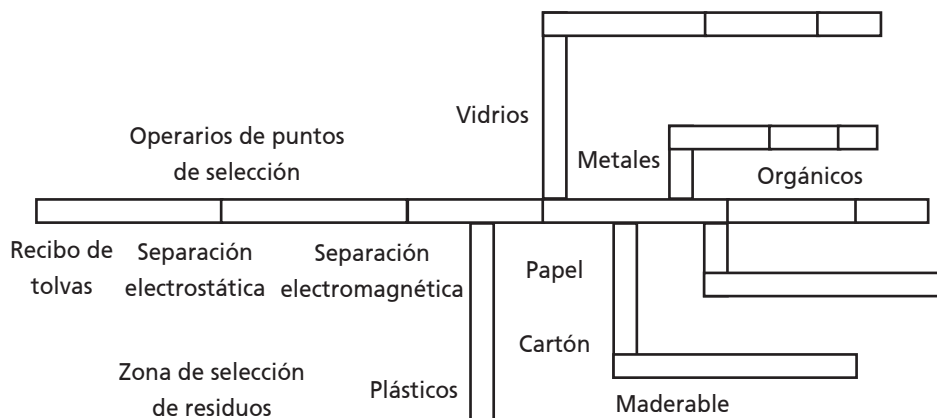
Vidrios

Operarios de puntos de selección

Metales

Orgánicos

Recibo de tolvas

Separación electrostática

Separación electromagnética

Papel

Cartón

Zona de selección de residuos

Plásticos

Maderable